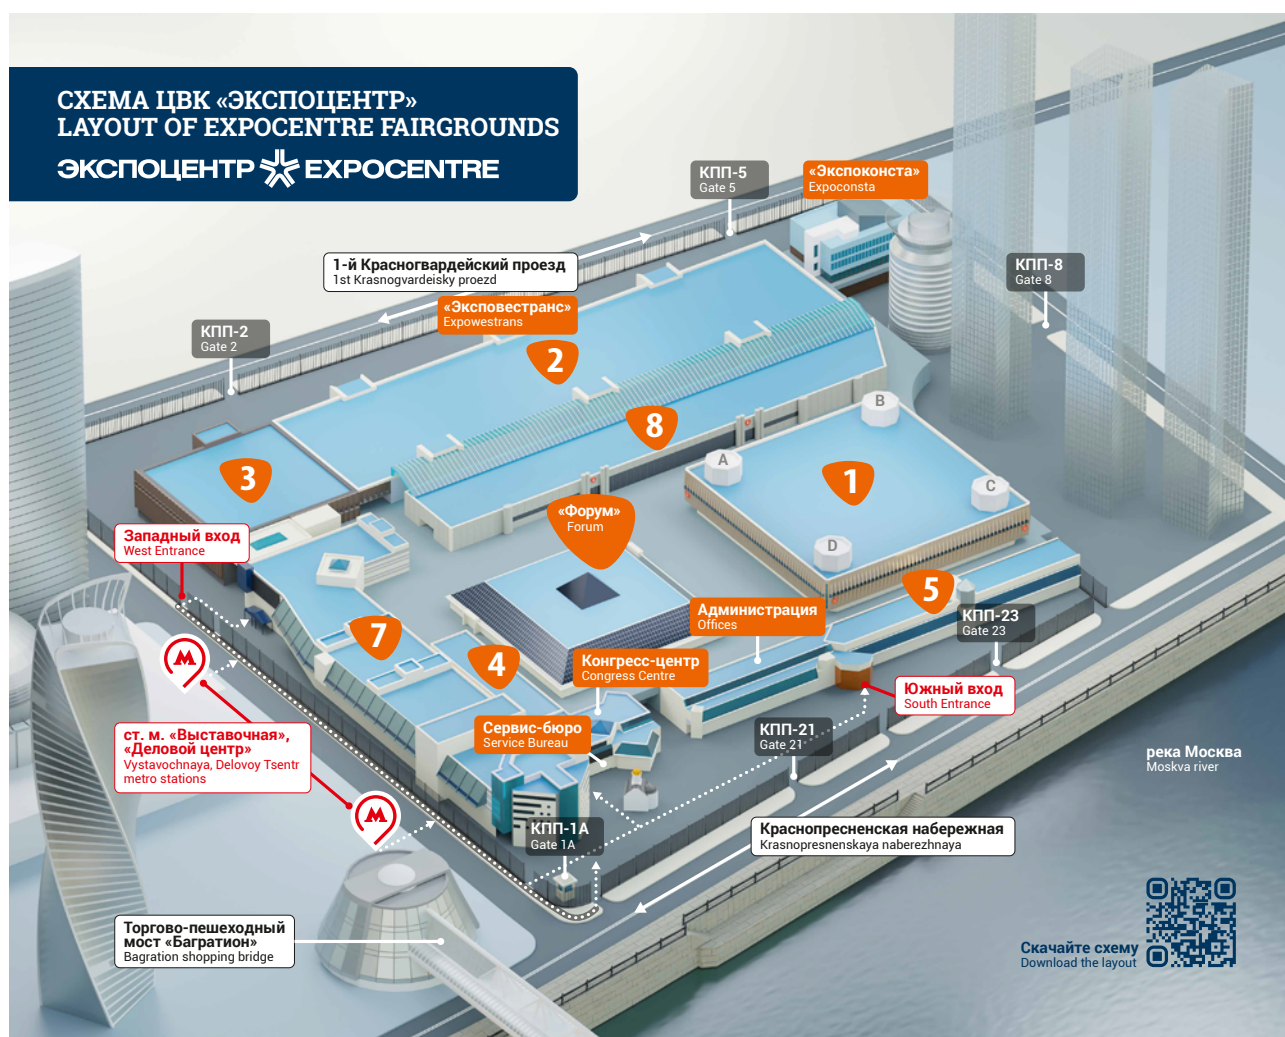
СХЕМА ЦВК «ЭКСПОЦЕНТР»
LAYOUT OF EXPOCENTRE FAIRGROUNDS
ЭКСПОЦЕНТР EXPOCENTRE

КПП-5
Gate 5

«Экспоконста»
Expoconsta

КПП-8
Gate 8

1-й Красногвардейский проезд
1st Krasnogvardeisky proezd

«Экспоподтранс»
Expowestrans

КПП-2
Gate 2

2

8

B

A

1

C

D

3

«Форум»
Forum

Западный вход
West Entrance

5

КПП-23
Gate 23

Администрация
Offices

7

4

Конгресс-центр
Congress Centre

Южный вход
South Entrance

Сервис-бюро
Service Bureau

КПП-21
Gate 21

река Москва
Moskva river

ст. м. «Выставочная», «Деловой центр»
Vystavochnaya, Delovoy Tsentr metro stations

КПП-1А
Gate 1A

Краснопресненская набережная
Krasnopresnenskaya naberezhnaya

Торгово-пешеходный мост «Багратион»
Bagration shopping bridge

Скачайте схему
Download the layout